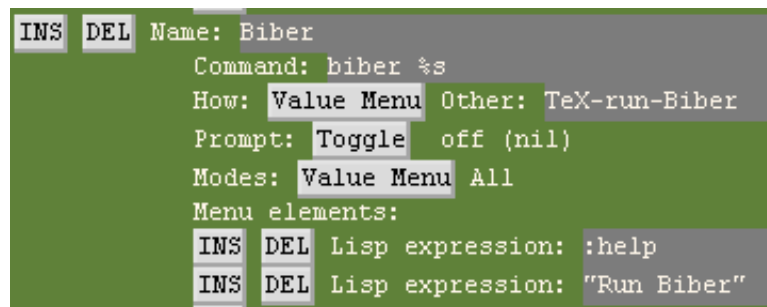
INS DEL Name: Biber
Command: biber %s
How: Value Menu Other: TeX-run-Biber
Prompt: Toggle off (nil)
Modes: Value Menu All
Menu elements:
INS DEL Lisp expression: :help
INS DEL Lisp expression: "Run Biber"